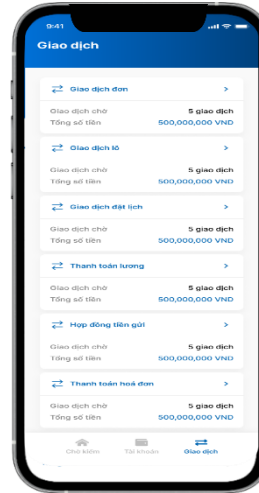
9:41

Giao dịch

Giao dịch đơn >
Giao dịch chờ 5 giao dịch
Tổng số tiền 500,000,000 VND

Giao dịch lô >
Giao dịch chờ 5 giao dịch
Tổng số tiền 500,000,000 VND

Giao dịch đặt lịch >
Giao dịch chờ 5 giao dịch
Tổng số tiền 500,000,000 VND

Thanh toán lương >
Giao dịch chờ 5 giao dịch
Tổng số tiền 500,000,000 VND

Hợp đồng tiền gửi >
Giao dịch chờ 5 giao dịch
Tổng số tiền 500,000,000 VND

Thanh toán hoá đơn >
Giao dịch chờ 5 giao dịch
Tổng số tiền 500,000,000 VND

Chờ kiểm Tài khoản Giao dịch